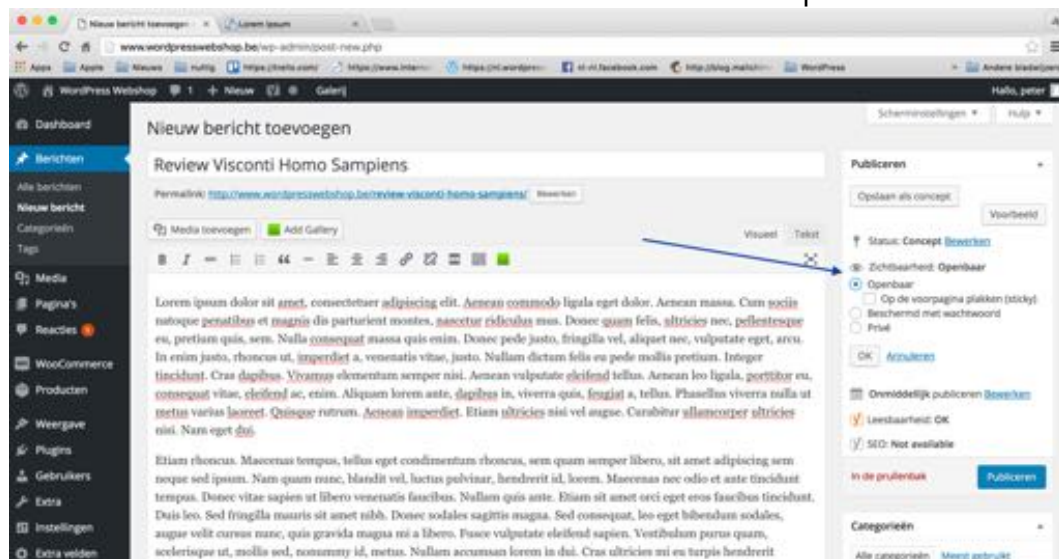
Nieuw bericht toevoegen × Lorem Ipsum

www.wordpresswebshop.be/wp-admin/post-new.php

Apps Apple Nieuws Nuttig https://trello.com/ https://www.inter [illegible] https://nl.wordpress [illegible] nl-nl.facebook.com http://blog.mailchi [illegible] WordPress Andere bladwijzers

WordPress Webshop 1 + Nieuw Galerij Hallo, peter

Dashboard
Berichten
Alle berichten
Nieuw bericht
Categorieën
Tags
Media
Pagina's
Reacties
WooCommerce
Producten
Weergave
Plugins
Gebruikers
Extra
Instellingen
Extra velden

Nieuw bericht toevoegen

Scherminstellingen ▼ Hulp ▼

Review Visconti Homo Sampiens

Permalink: http://www.wordpresswebshop.be/review-visconti-homo-sampiens/ Bewerken

Media toevoegen Add Gallery Visueel Tekst

Lorem ipsum dolor sit amet, consectetuer adipiscing elit. Aenean commodo ligula eget dolor. Aenean massa. Cum sociis natoque penatibus et magnis dis parturient montes, nascetur ridiculus mus. Donec quam felis, ultricies nec, pellentesque eu, pretium quis, sem. Nulla consequat massa quis enim. Donec pede justo, fringilla vel, aliquet nec, vulputate eget, arcu. In enim justo, rhoncus ut, imperdiet a, venenatis vitae, justo. Nullam dictum felis eu pede mollis pretium. Integer tincidunt. Cras dapibus. Vivamus elementum semper nisi. Aenean vulputate eleifend tellus. Aenean leo ligula, porttitor eu, consequat vitae, eleifend ac, enim. Aliquam lorem ante, dapibus in, viverra quis, feugiat a, tellus. Phasellus viverra nulla ut metus varius laoreet. Quisque rutrum. Aenean imperdiet. Etiam ultricies nisi vel augue. Curabitur ullamcorper ultricies nisi. Nam eget dui.

Etiam rhoncus. Maecenas tempus, tellus eget condimentum rhoncus, sem quam semper libero, sit amet adipiscing sem neque sed ipsum. Nam quam nunc, blandit vel, luctus pulvinar, hendrerit id, lorem. Maecenas nec odio et ante tincidunt tempus. Donec vitae sapien ut libero venenatis faucibus. Nullam quis ante. Etiam sit amet orci eget eros faucibus tincidunt. Duis leo. Sed fringilla mauris sit amet nibh. Donec sodales sagittis magna. Sed consequat, leo eget bibendum sodales, augue velit cursus nunc, quis gravida magna mi a libero. Fusce vulputate eleifend sapien. Vestibulum purus quam, scelerisque ut, mollis sed, nonummy id, metus. Nullam accumsan lorem in dui. Cras ultricies mi eu turpis hendrerit

Publiceren

Opslaan als concept

Voorbeeld

Status: Concept Bewerken

Zichtbaarheid: Openbaar

Openbaar

Op de voorpagina plakken (sticky)

Beschermd met wachtwoord

Privé

OK Annuleren

Onmiddellijk publiceren Bewerken

Leesbaarheid: OK

SEO: Not available

In de prullenbak

Publiceren

Categorieën

Alle categorieën Meest gebruikt